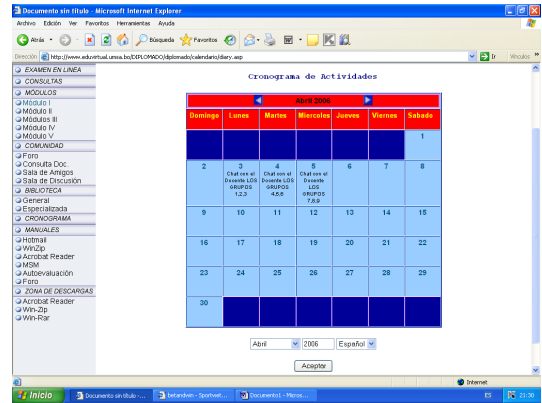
Documento sin título - Microsoft Internet Explorer

Archivo Edición Ver Favoritos Herramientas Ayuda

Atrás Búsqueda Favoritos

Dirección http://www.eduvirtual.umsa.bo/DIPLOMADO/diplomado/calendario/diary.asp Ir Vínculos

EXAMEN EN LINEA
CONSULTAS
MÓDULOS
Módulo I
Módulo II
Módulo III
Módulo IV
Módulo V
COMUNIDAD
Foro
Consulta Doc.
Sala de Amigos
Sala de Discusión
BIBLIOTECA
General
Especializada
CRONOGRAMA
MANUALES
Hotmail
WinZip
Acrobat Reader
MSM
Autoevaluación
Foro
ZONA DE DESCARGAS
Acrobat Reader
Win-Zip
Win-Rar

Cronograma de Actividades

Abril 2006

| Domingo | Lunes | Martes | Miercoles | Jueves | Viernes | Sabado |
|---|---|---|---|---|---|---|
| | | | | | | 1 |
| 2 | 3 Chat con el Docente LOS GRUPOS 1,2,3 | 4 Chat con el Docente LOS GRUPOS 4,5,6 | 5 Chat con el Docente LOS GRUPOS 7,8,9 | 6 | 7 | 8 |
| 9 | 10 | 11 | 12 | 13 | 14 | 15 |
| 16 | 17 | 18 | 19 | 20 | 21 | 22 |
| 23 | 24 | 25 | 26 | 27 | 28 | 29 |
| 30 | | | | | | |

Abril 2006 Español

Aceptar

Internet

Inicio Documento sin título -... betandwin - Sportwet... Documento1 - Micros... ES 21:30